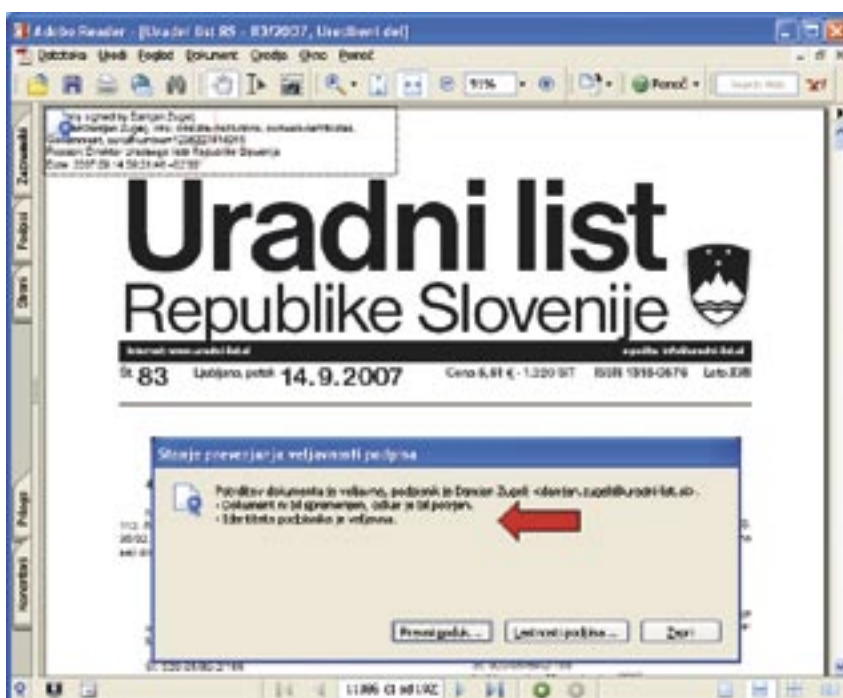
Adobe Reader - [Uradni list 85 - 83/2007, Uradni del]

Datoteka Uredi Pogled Dokument Orodja Okno Pomoč

91%

Pomoč

Zaznamki

Podpisi

Strani

Priloge

Komentarji

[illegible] signed by Damjan Zugel
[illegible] Zugel, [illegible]
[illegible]
Reason: Direktor Uradnega lista Republike Slovenije
Date: 2007.09.14 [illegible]

Uradni list
Republike Slovenije

Internet: www.uradni-list.si

e-pošta: info@uradni-list.si

Št. 83

Ljubljana, petek 14. 9. 2007

Cena 6,61 € - 1.220 SIT

ISSN 1318-0576

Leto XVII

Stanje preverjanja veljavnosti podpisa

Podpis tega dokumenta je veljaven, podpisnik je Damjan Zugel <damjan.zugel@uradni-list.si>.
- Dokument ni bil spremenjen, odkar je bil podpisan.
- Identiteta podpisnika je veljavna.

Preveri podpis...

Lastnosti podpisa...

Zapri

1 (1 od 192)